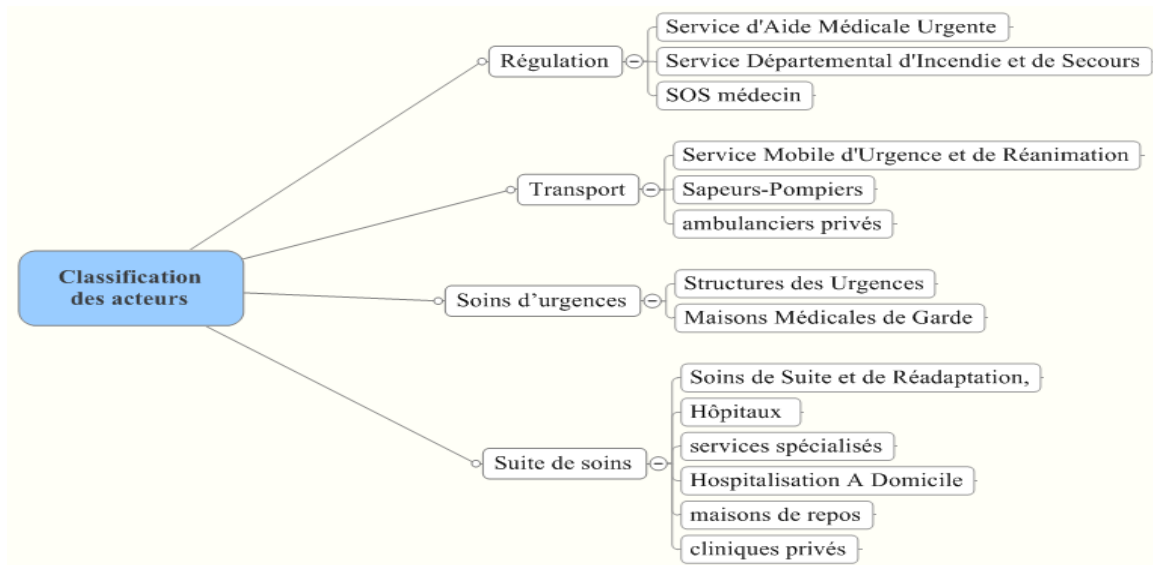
Classification des acteurs

Régulation
Service d'Aide Médicale Urgente
Service Départemental d'Incendie et de Secours
SOS médecin

Transport
Service Mobile d'Urgence et de Réanimation
Sapeurs-Pompiers
ambulanciers privés

Soins d'urgences
Structures des Urgences
Maisons Médicales de Garde

Suite de soins
Soins de Suite et de Réadaptation,
Hôpitaux
services spécialisés
Hospitalisation A Domicile
maisons de repos
cliniques privés